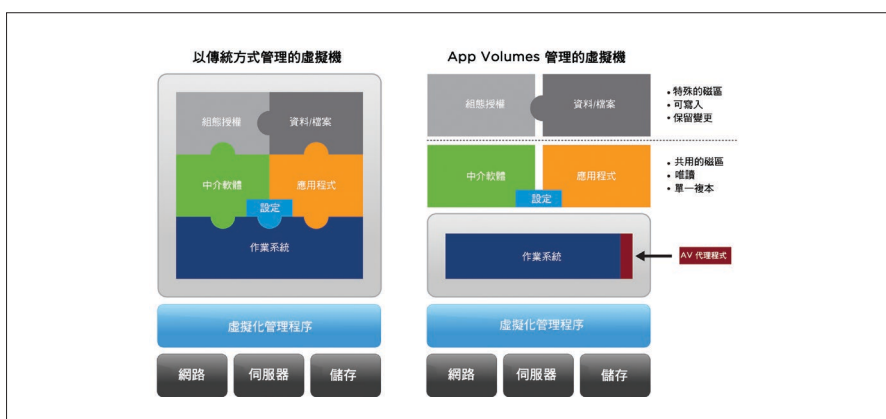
以傳統方式管理的虛擬機

組態授權

資料/檔案

中介軟體

應用程式

設定

作業系統

虛擬化管理程序

網路

伺服器

儲存

App Volumes 管理的虛擬機

組態授權

資料/檔案

• 特殊的磁區
• 可寫入
• 保留變更

中介軟體

應用程式

設定

• 共用的磁區
• 唯讀
• 單一複本

作業系統

AV 代理程式

虛擬化管理程序

網路

伺服器

儲存